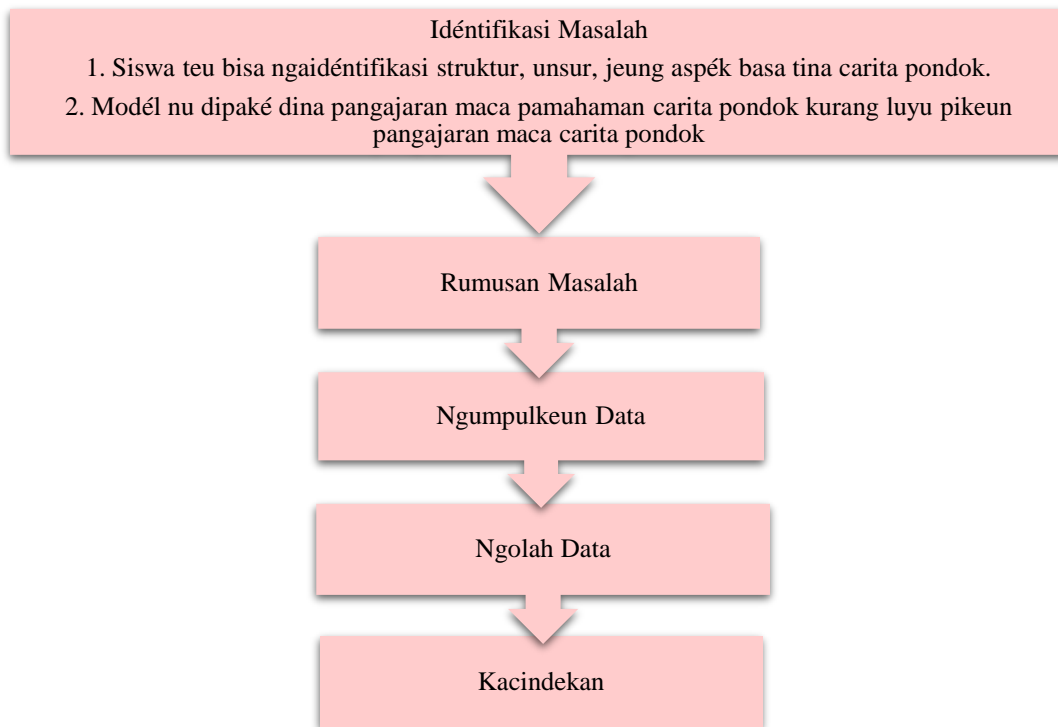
Idéntifikasi Masalah

1. Siswa teu bisa ngaidéntifikasi struktur, unsur, jeung aspék basa tina carita pondok.

2. Modél nu dipaké dina pangajaran maca pamahaman carita pondok kurang luyu pikeun pangajaran maca carita pondok

Rumusan Masalah

Ngumpulkeun Data

Ngolah Data

Kacindekan